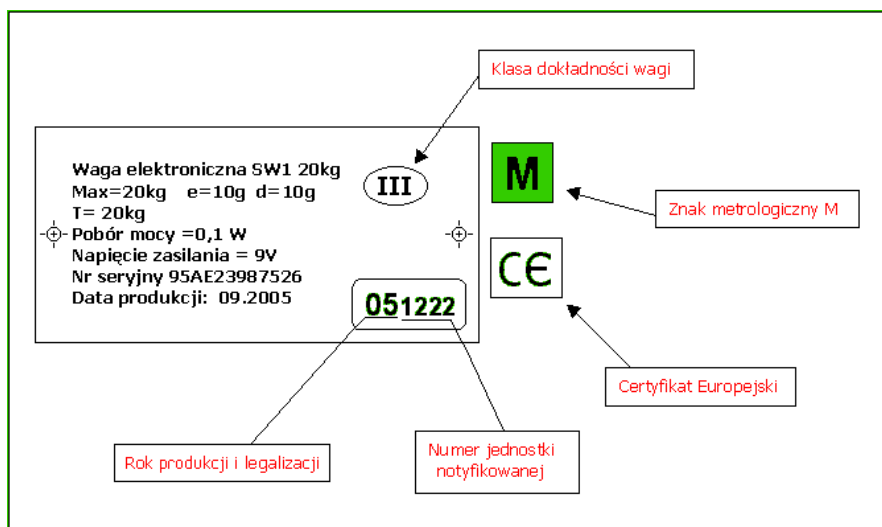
Klasa dokładności wagi

Waga elektroniczna SW1 20kg
Max=20kg e=10g d=10g
T= 20kg
Pobór mocy =0,1 W
Napięcie zasilania = 9V
Nr seryjny 95AE23987526
Data produkcji: 09.2005

III

M

Znak metrologiczny M

CE

051222

Certyfikat Europejski

Rok produkcji i legalizacji

Numer jednostki notyfikowanej